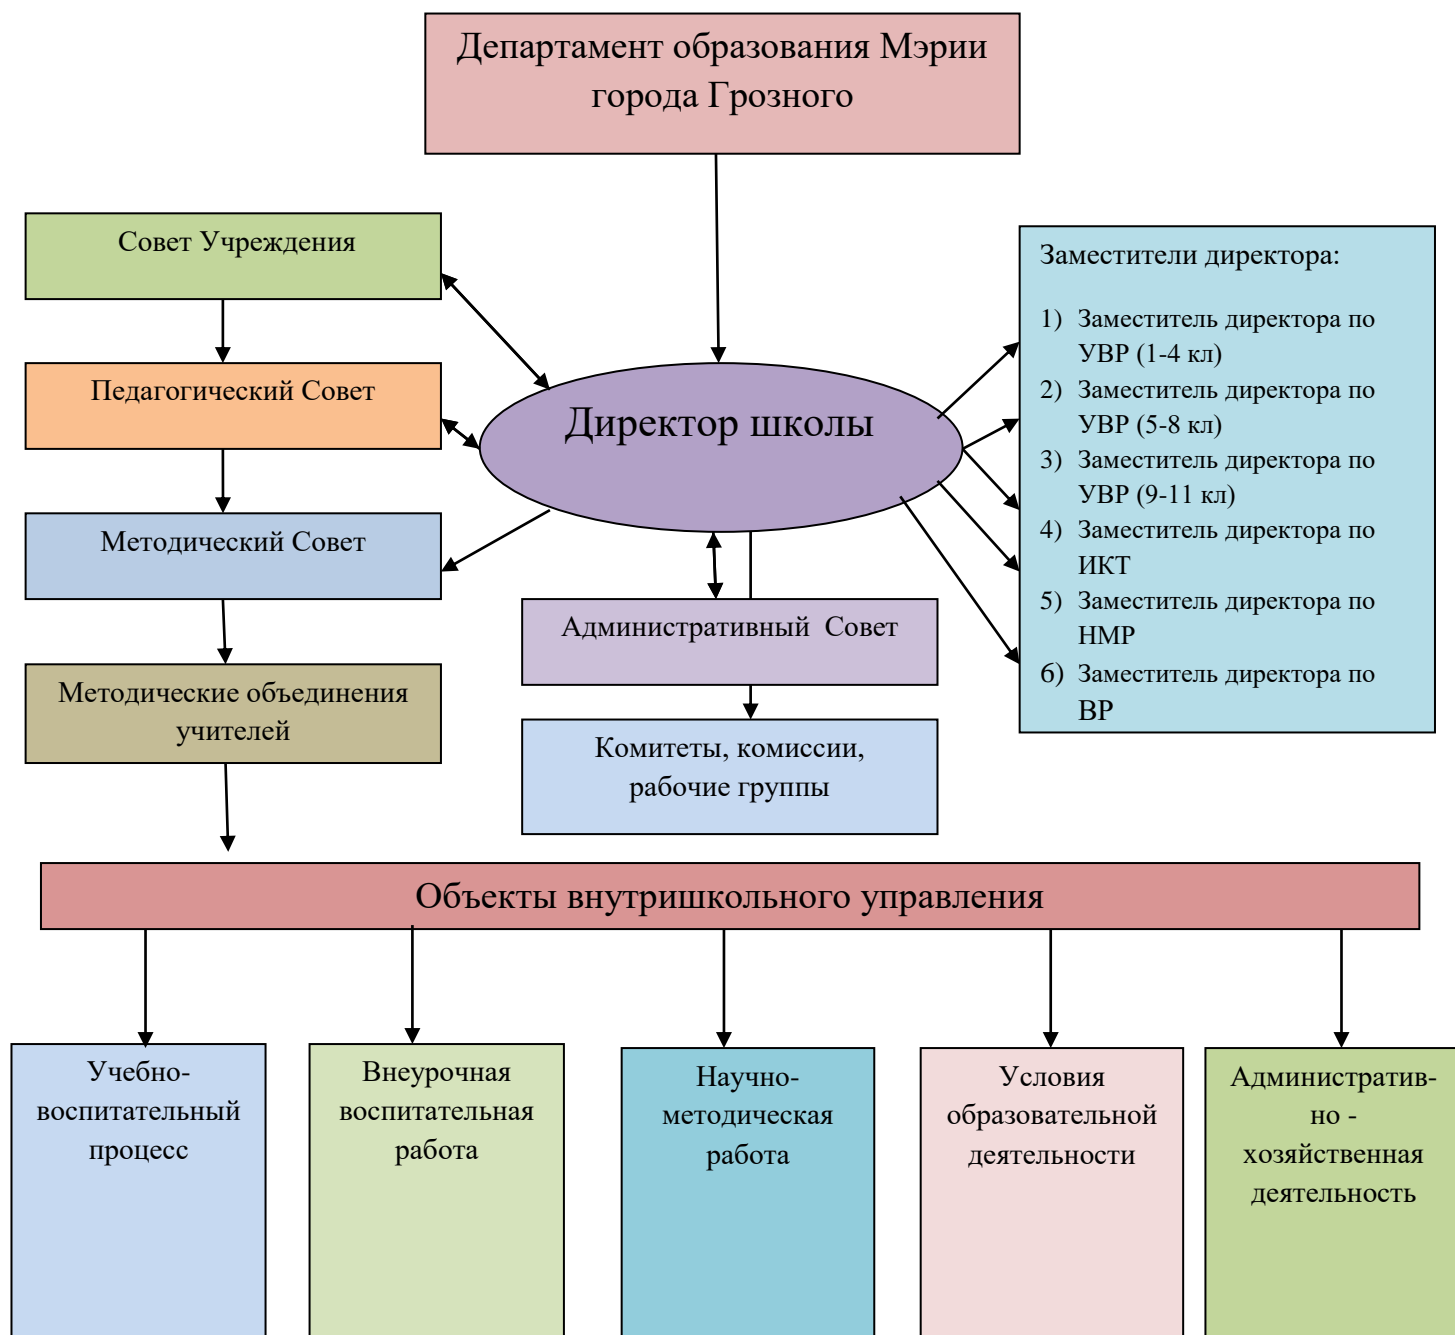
Департамент образования Мэрии города Грозного

Совет Учреждения

Педагогический Совет

Методический Совет

Методические объединения учителей

Директор школы

Заместители директора:

1) Заместитель директора по УВР (1-4 кл)
2) Заместитель директора по УВР (5-8 кл)
3) Заместитель директора по УВР (9-11 кл)
4) Заместитель директора по ИКТ
5) Заместитель директора по НМР
6) Заместитель директора по ВР

Административный Совет

Комитеты, комиссии, рабочие группы

Объекты внутришкольного управления

Учебно-воспитательный процесс

Внеурочная воспитательная работа

Научно-методическая работа

Условия образовательной деятельности

Административно - хозяйственная деятельность